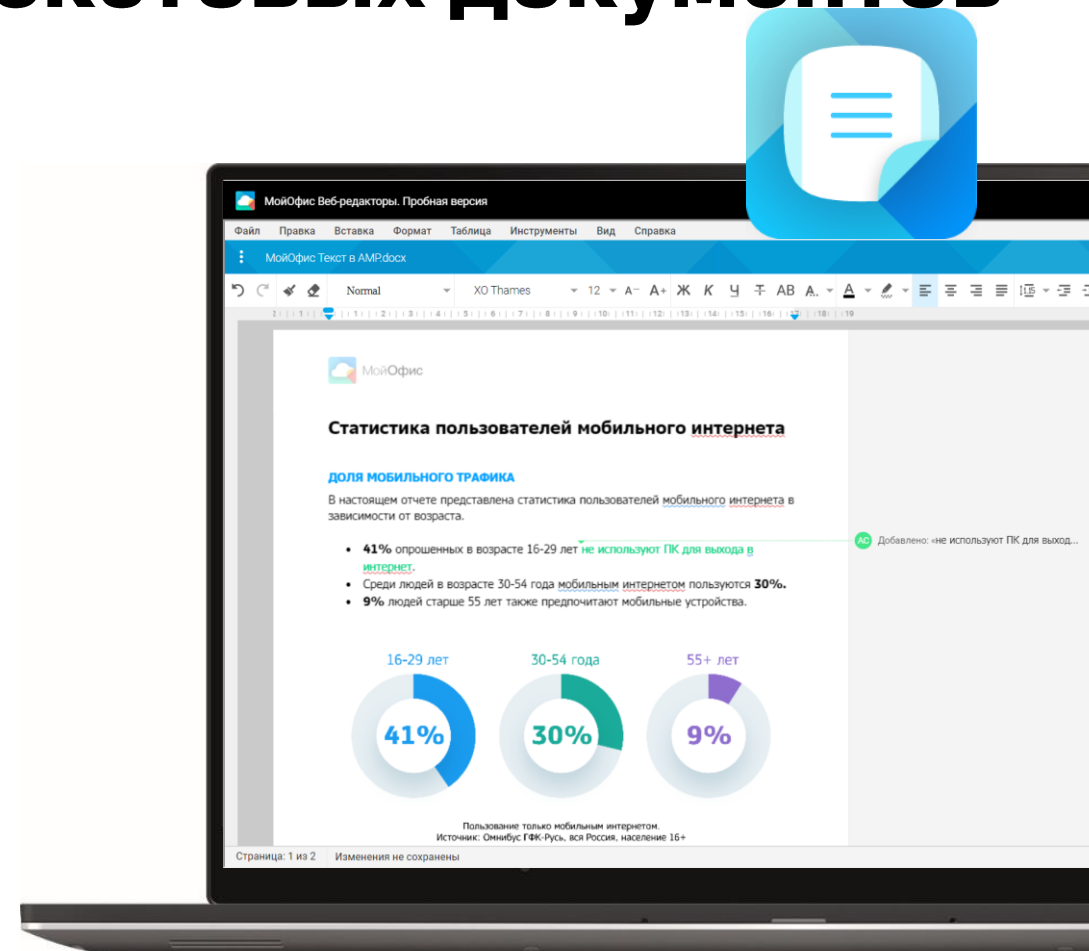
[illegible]

МойОфис Веб-редакторы. Пробная версия

Файл Правка Вставка Формат Таблица Инструменты Вид Справка

МойОфис Текст в AMP.docx

Normal XO Thames 12 A- A+ Ж К Ч Т АВ А.

МойОфис

Статистика пользователей мобильного интернета

ДОЛЯ МОБИЛЬНОГО ТРАФИКА

В настоящем отчете представлена статистика пользователей мобильного интернета в зависимости от возраста.

- **41%** опрошенных в возрасте 16-29 лет не используют ПК для выхода в интернет.
- Среди людей в возрасте 30-54 года мобильным интернетом пользуются **30%.**
- **9%** людей старше 55 лет также предпочитают мобильные устройства.

AO Добавлено: «не используют ПК для выход...

16-29 лет 30-54 года 55+ лет

41% 30% 9%

Пользование только мобильным интернетом.
Источник: Омнибус ГФК-Русь, вся Россия, население 16+

Страница: 1 из 2 Изменения не сохранены